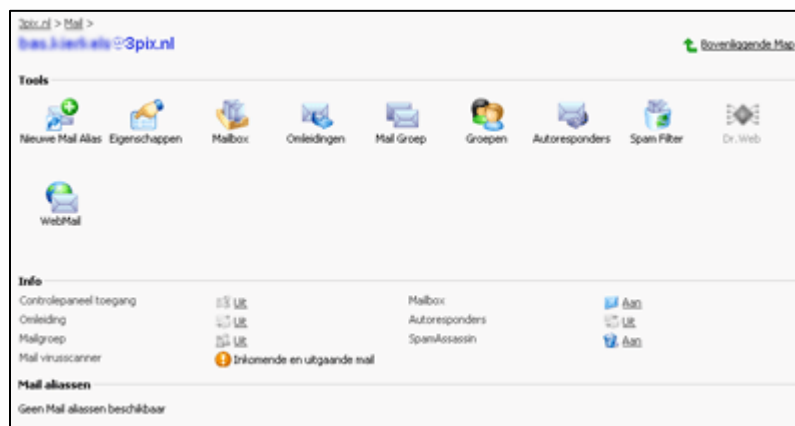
3pix.nl > Mail >
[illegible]@3pix.nl

Bovenliggende Map

Tools

Nieuwe Mail Alias Eigenschappen Mailbox Omleidingen Mail Groep Groepen Autoresponders Spam Filter Dr.Web

WebMail

Info

| | | | |
|---|---|---|---|
| Controlepaneel toegang | Uit | Mailbox | Aan |
| Omleiding | Uit | Autoresponders | Uit |
| Mailgroep | Uit | SpamAssassin | Aan |
| Mail virusscanner | Inkomende en uitgaande mail | | |

Mail aliassen

Geen Mail aliassen beschikbaar